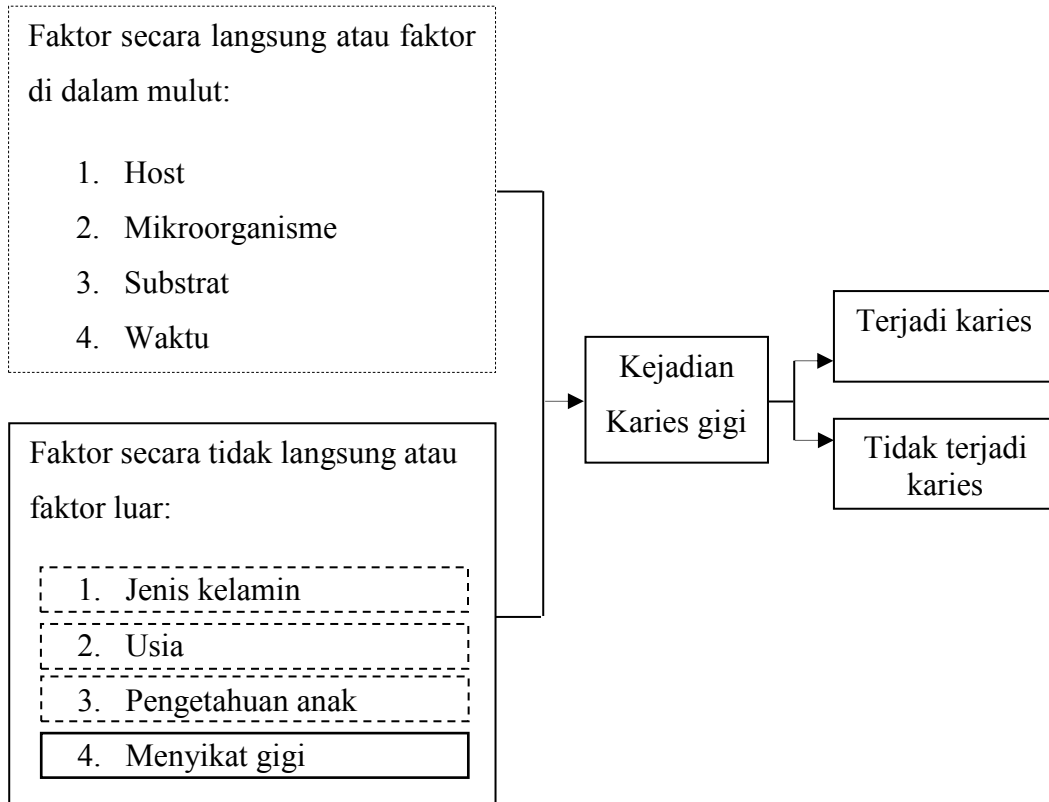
Faktor secara langsung atau faktor di dalam mulut:

1. Host
2. Mikroorganisme
3. Substrat
4. Waktu

Faktor secara tidak langsung atau faktor luar:

1. Jenis kelamin
2. Usia
3. Pengetahuan anak
4. Menyikat gigi

Kejadian Karies gigi

Terjadi karies

Tidak terjadi karies